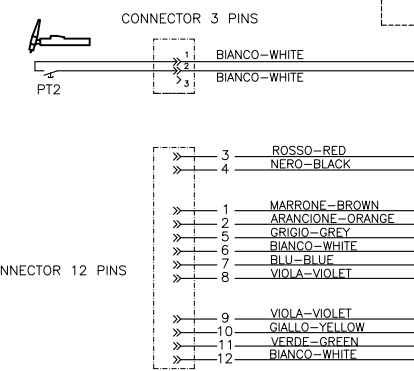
CONNECTOR 3 PINS

PT2

1
2
3

BIANCO-WHITE
BIANCO-WHITE

NNECTOR 12 PINS

3 ROSSO-RED
4 NERO-BLACK

1 MARRONE-BROWN
2 ARANCIONE-ORANGE
5 GRIGIO-GREY
6 BIANCO-WHITE
7 BLU-BLUE
8 VIOLA-VIOLET

9 VIOLA-VIOLET
10 GIALLO-YELLOW
11 VERDE-GREEN
12 BIANCO-WHITE